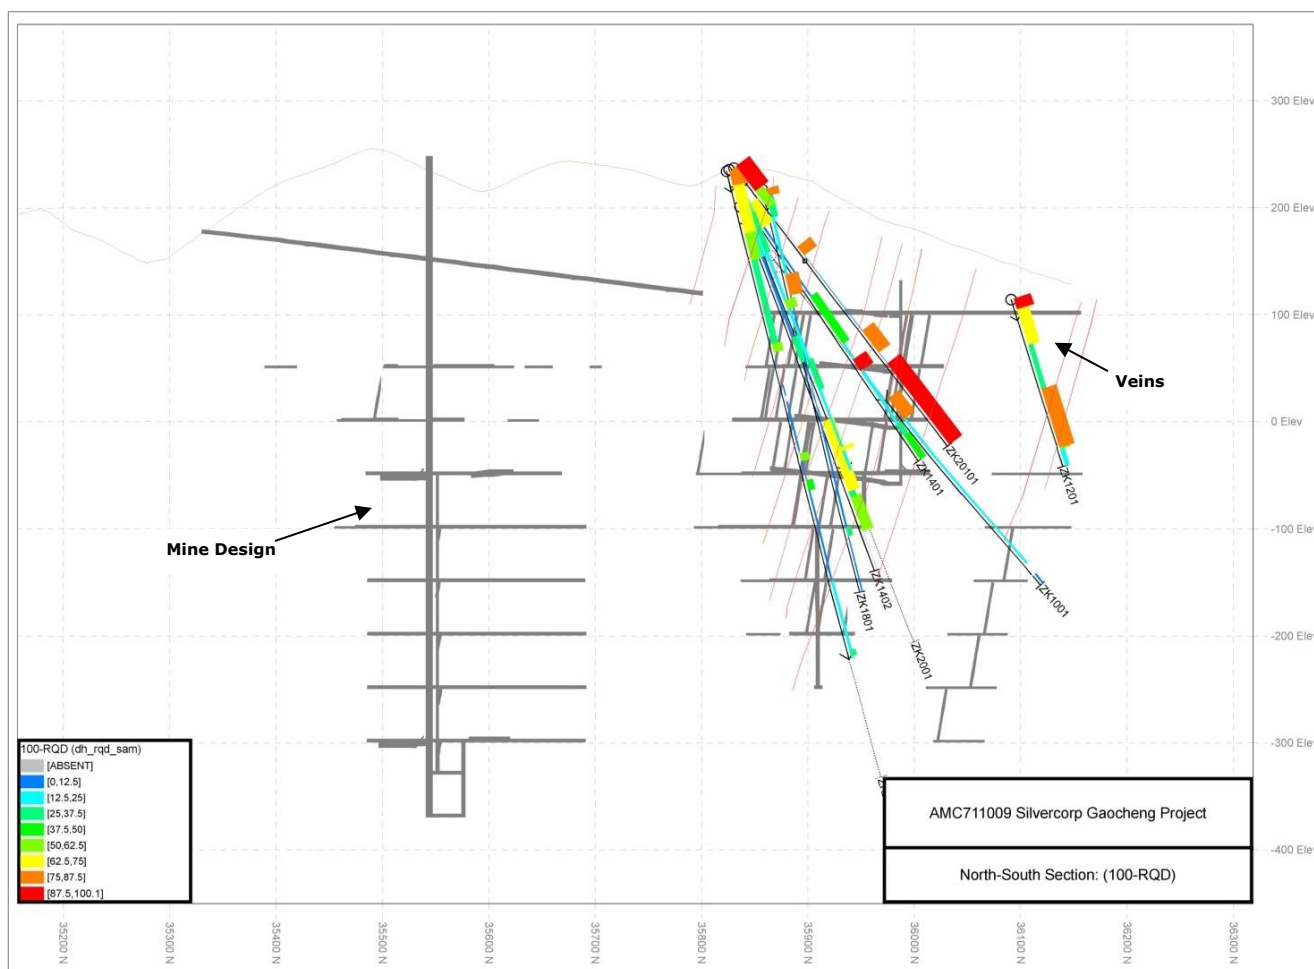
300 Elev
200 Elev
100 Elev
0 Elev
-100 Elev
-200 Elev
-300 Elev
-400 Elev

Veins

Mine Design

ZK20101
ZK1401
ZK1201
ZK1402
ZK1801
ZK2001
ZK1001

100-RQD (dh_rqd_sam)
[ABSENT]
[0,12.5]
[12.5,25]
[25,37.5]
[37.5,50]
[50,62.5]
[62.5,75]
[75,87.5]
[87.5,100.1]

AMC711009 Silvercorp Gaocheng Project

North-South Section: (100-RQD)

35200 N
35300 N
35400 N
35500 N
35600 N
35700 N
35800 N
35900 N
36000 N
36100 N
36200 N
36300 N